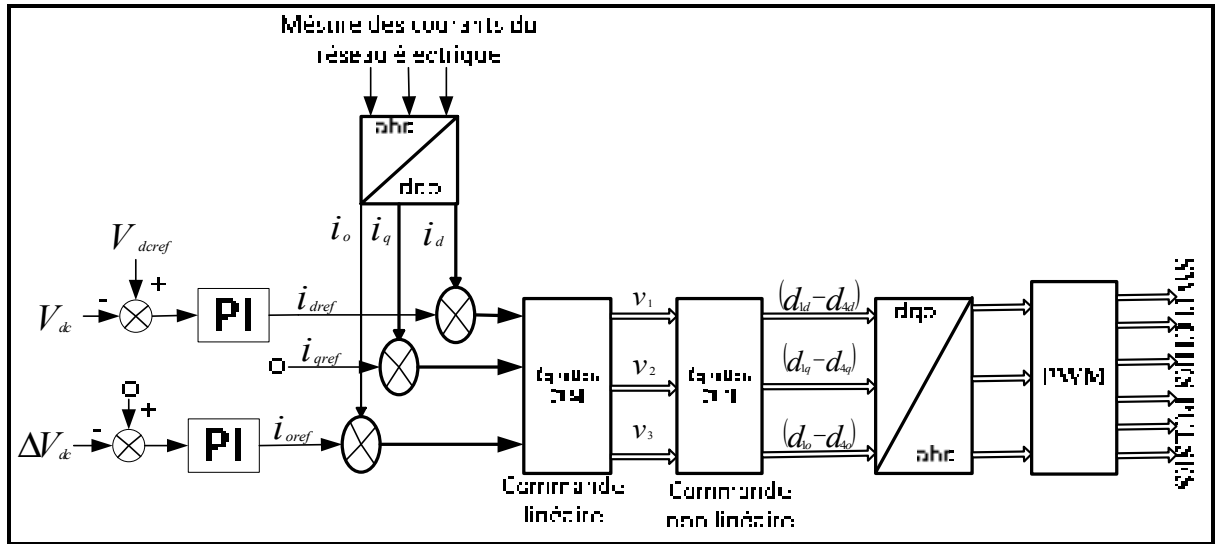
Mésure des courants du réseau électrique

abc

dqo

$i_o$ $i_q$ $i_d$

$V_{dcref}$

+

-

$V_{dc}$

PI

$i_{dref}$

O

$i_{qref}$

O

+

-

$\Delta V_{dc}$

PI

$i_{oref}$

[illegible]

$v_1$

$v_2$

$v_3$

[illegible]

$(d_{1d}-d_{4d})$

$(d_{1q}-d_{4q})$

$(d_{1o}-d_{4o})$

dqo

abc

PWM

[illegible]

Commande linéaire

Commande non linéaire